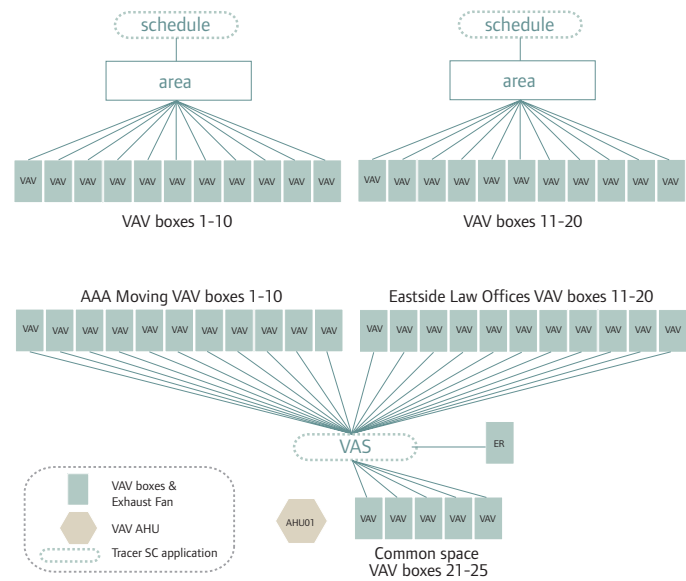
schedule

area

VAV VAV VAV VAV VAV VAV VAV VAV VAV VAV

VAV boxes 1-10

schedule

area

VAV VAV VAV VAV VAV VAV VAV VAV VAV VAV

VAV boxes 11-20

AAA Moving VAV boxes 1-10

VAV VAV VAV VAV VAV VAV VAV VAV VAV VAV

Eastside Law Offices VAV boxes 11-20

VAV VAV VAV VAV VAV VAV VAV VAV VAV VAV

VAS

ER

VAV boxes & Exhaust Fan

VAV AHU

Tracer SC application

AHU01

VAV VAV VAV VAV VAV

Common space VAV boxes 21-25